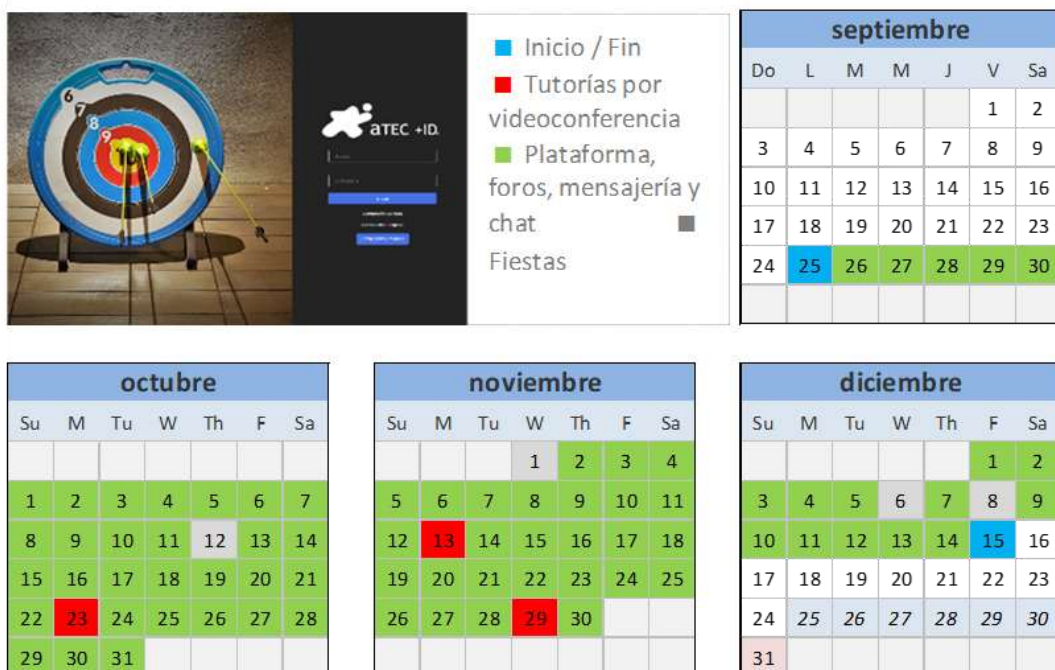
aTEC +ID.

Inicio / Fin
Tutorías por videoconferencia
Plataforma, foros, mensajería y chat
Fiestas

| septiembre | | | | | | |
|---|---|---|---|---|---|---|
| Do | L | M | M | J | V | Sa |
| | | | | | 1 | 2 |
| 3 | 4 | 5 | 6 | 7 | 8 | 9 |
| 10 | 11 | 12 | 13 | 14 | 15 | 16 |
| 17 | 18 | 19 | 20 | 21 | 22 | 23 |
| 24 | 25 | 26 | 27 | 28 | 29 | 30 |

| octubre | | | | | | |
|---|---|---|---|---|---|---|
| Su | M | Tu | W | Th | F | Sa |
| 1 | 2 | 3 | 4 | 5 | 6 | 7 |
| 8 | 9 | 10 | 11 | 12 | 13 | 14 |
| 15 | 16 | 17 | 18 | 19 | 20 | 21 |
| 22 | 23 | 24 | 25 | 26 | 27 | 28 |
| 29 | 30 | 31 | | | | |

| noviembre | | | | | | |
|---|---|---|---|---|---|---|
| Su | M | Tu | W | Th | F | Sa |
| | | | 1 | 2 | 3 | 4 |
| 5 | 6 | 7 | 8 | 9 | 10 | 11 |
| 12 | 13 | 14 | 15 | 16 | 17 | 18 |
| 19 | 20 | 21 | 22 | 23 | 24 | 25 |
| 26 | 27 | 28 | 29 | 30 | | |

| diciembre | | | | | | |
|---|---|---|---|---|---|---|
| Su | M | Tu | W | Th | F | Sa |
| | | | | | 1 | 2 |
| 3 | 4 | 5 | 6 | 7 | 8 | 9 |
| 10 | 11 | 12 | 13 | 14 | 15 | 16 |
| 17 | 18 | 19 | 20 | 21 | 22 | 23 |
| 24 | 25 | 26 | 27 | 28 | 29 | 30 |
| 31 | | | | | | |